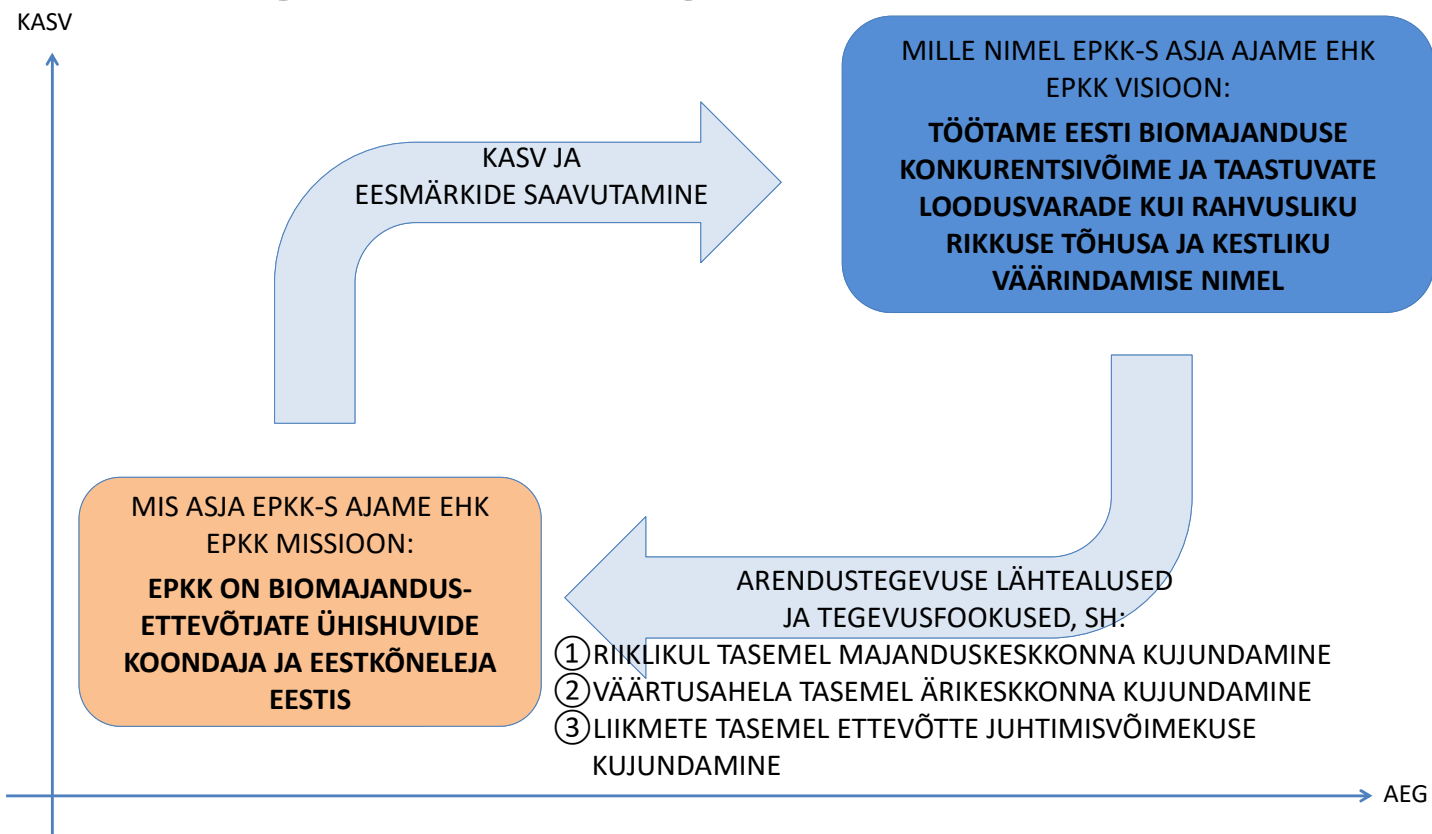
KASV

MILLE NIMEL EPKK-S ASJA AJAME EHK EPKK VISIOON:

TÖÖTAME EESTI BIOMAJANDUSE KONKURENTSIVÕIME JA TAASTUVATE LOODUSVARADE KUI RAHVUSLIKU RIKKUSE TÕHUSA JA KESTLIKU VÄÄRINDAMISE NIMEL

KASV JA EESMÄRKIDE SAAVUTAMINE

MIS ASJA EPKK-S AJAME EHK EPKK MISSIOON:

EPKK ON BIOMAJANDUSETTEVÕTJATE ÜHISHUVIDE KOONDAJA JA EESTKÕNELEJA EESTIS

ARENDUSTEGEVUSE LÄHTEALUSED JA TEGEVUSFOOKUSED, SH:
① RIIKLIKUL TASEMEL MAJANDUSKESKKONNA KUJUNDAMINE
② VÄÄRTUSAHELA TASEMEL ÄRIKESKKONNA KUJUNDAMINE
③ LIIKMETE TASEMEL ETTEVÕTTE JUHTIMISVÕIMEKUSE KUJUNDAMINE

AEG